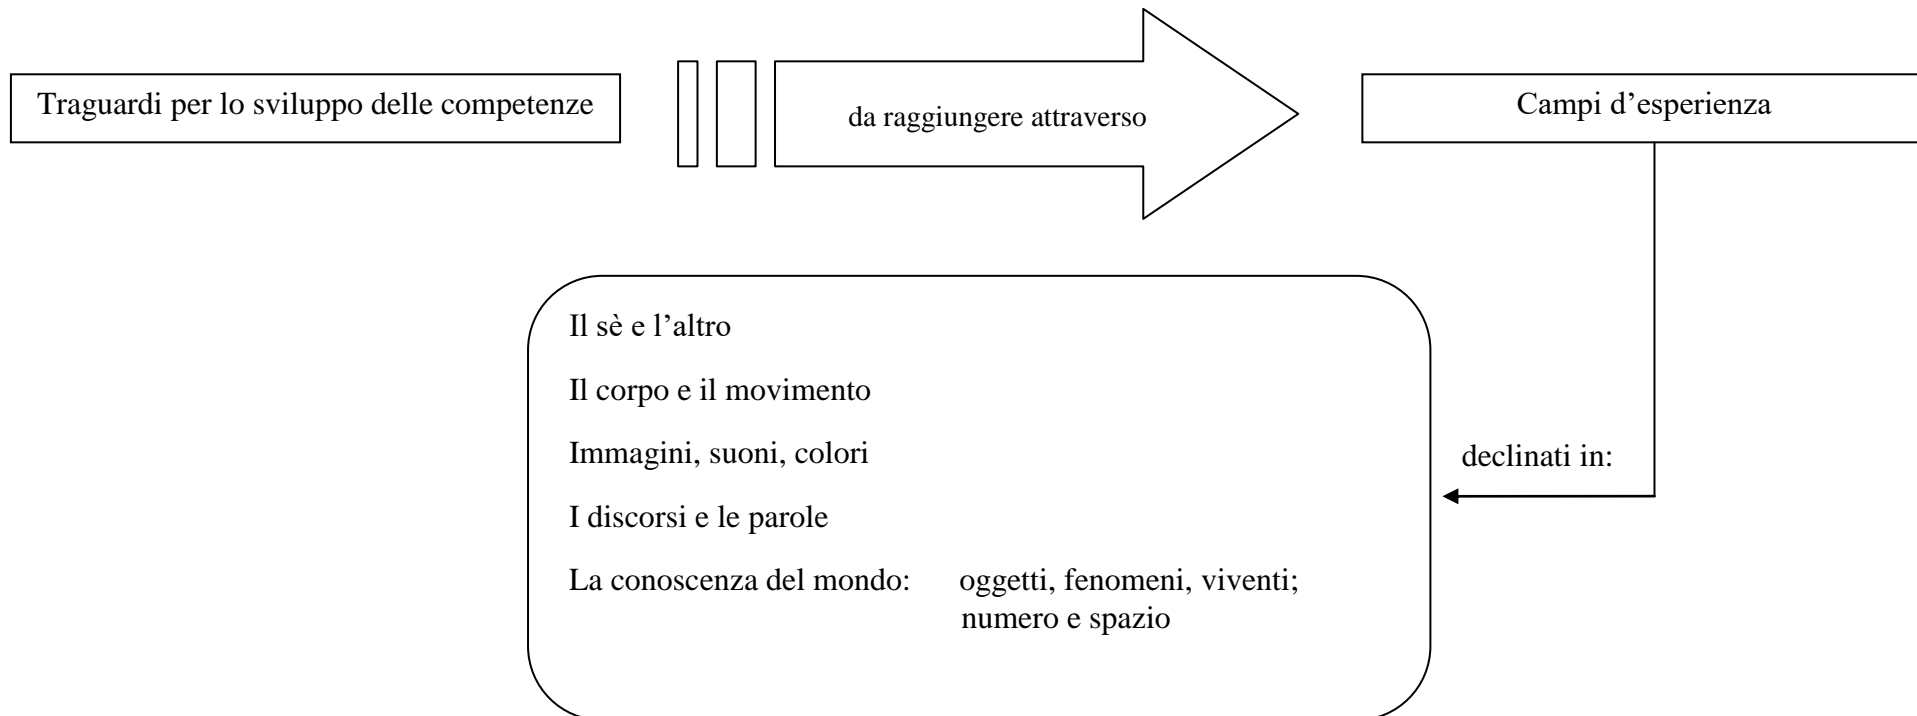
Traguardi per lo sviluppo delle competenze

da raggiungere attraverso

Campi d’esperienza

declinati in:

Il sè e l’altro

Il corpo e il movimento

Immagini, suoni, colori

I discorsi e le parole

La conoscenza del mondo: oggetti, fenomeni, viventi; numero e spazio